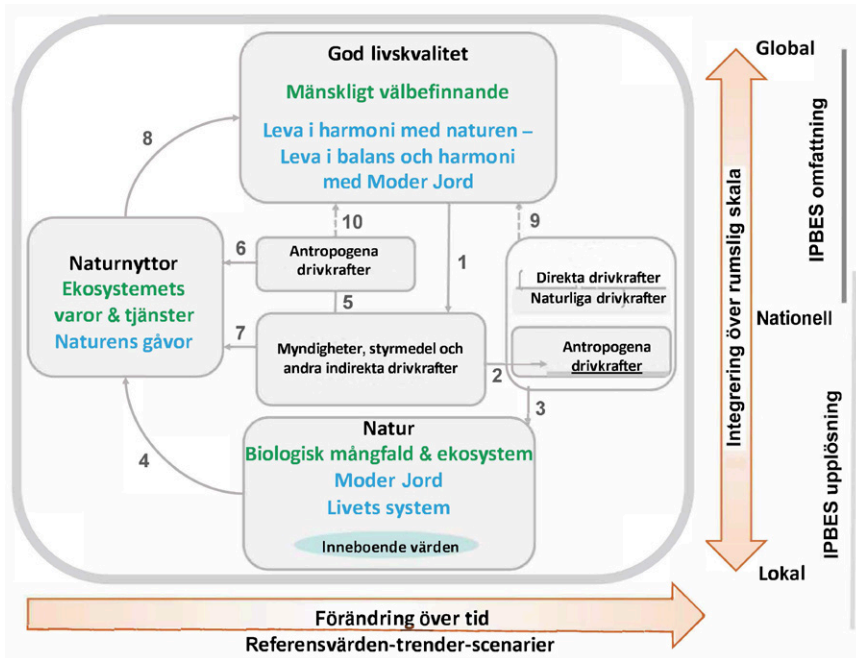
God livskvalitet

Mänskligt välbefinnande

Leva i harmoni med naturen – Leva i balans och harmoni med Moder Jord

8

10

9

6

Antropogena drivkrafter

1

Naturnyttor

Ekosystemets varor & tjänster

Naturens gåvor

Direkta drivkrafter

Naturliga drivkrafter

5

7

Myndigheter, styrmedel och andra indirekta drivkrafter

Antropogena drivkrafter

2

3

Natur

Biologisk mångfald & ekosystem

Moder Jord

Livets system

4

Inneboende värden

Global

IPBES omfattning

Integrering över rumslig skala

Nationell

IPBES upplösning

Lokal

Förändring över tid

Referensvärden-trender-scenarier